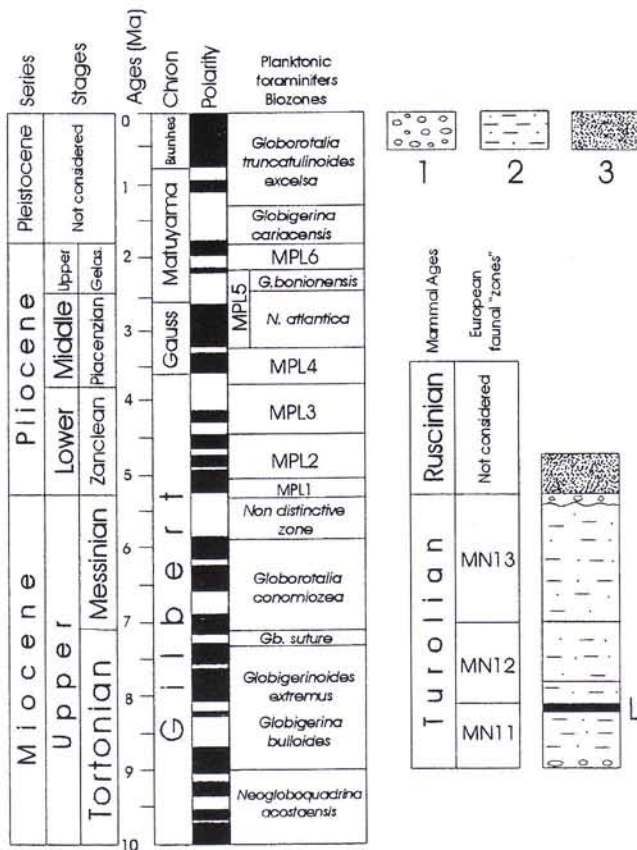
Series

Stages

Ages (Ma)

Chron

Polarity

Planktonic foraminifers Biozones

Pleistocene

Not considered

Pliocene

Upper

Gelas.

Middle

Placenzian

Lower

Zanclean

Miocene

Upper

Messinian

Tortonian

0

1

2

3

4

5

6

7

8

9

10

Brunhes

Matuyama

Gauss

Gilbert

Globorotalia truncatulinoides excelsa

Globigerina cariacensis

MPL6

MPL5

G.bononiensis

N. atlantica

MPL4

MPL3

MPL2

MPL1

Non distinctive zone

Globorotalia conomiozea

Gb. suture

Globigerinoides extremus

Globigerina bulloides

Neogloboquadrina acostaensis

1

2

3

Mammal Ages

European faunal "zones"

Ruscinian

Not considered

Turolian

MN13

MN12

MN11

L